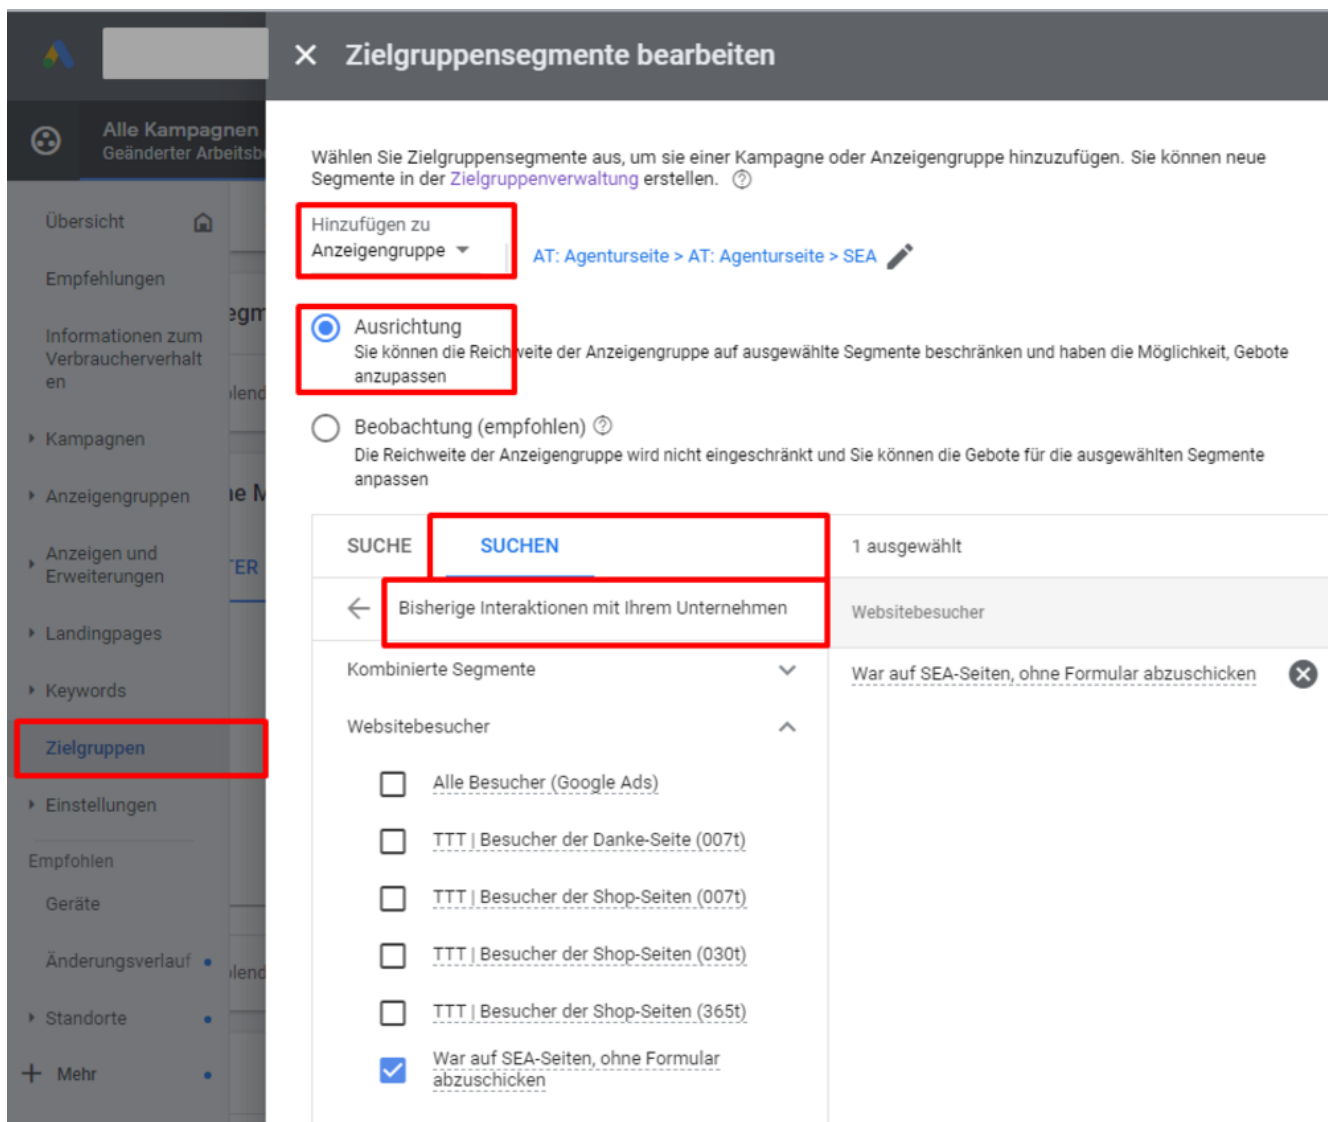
Alle Kampagnen
Geänderter Arbeitsb

Übersicht

Empfehlungen

Informationen zum Verbraucherverhalten

Kampagnen

Anzeigengruppen

Anzeigen und Erweiterungen

Landingpages

Keywords

Zielgruppen

Einstellungen

Empfohlen

Geräte

Änderungsverlauf

Standorte

Mehr

egm
lend
ie M
ER
lend

Zielgruppensegmente bearbeiten

Wählen Sie Zielgruppensegmente aus, um sie einer Kampagne oder Anzeigengruppe hinzuzufügen. Sie können neue Segmente in der Zielgruppenverwaltung erstellen.

Hinzufügen zu
Anzeigengruppe

AT: Agenturseite > AT: Agenturseite > SEA

Ausrichtung
Sie können die Reichweite der Anzeigengruppe auf ausgewählte Segmente beschränken und haben die Möglichkeit, Gebote anzupassen

Beobachtung (empfohlen)
Die Reichweite der Anzeigengruppe wird nicht eingeschränkt und Sie können die Gebote für die ausgewählten Segmente anpassen

SUCHE

SUCHEN

1 ausgewählt

Bisherige Interaktionen mit Ihrem Unternehmen

Websitebesucher

Kombinierte Segmente

War auf SEA-Seiten, ohne Formular abzuschicken

Websitebesucher

Alle Besucher (Google Ads)

TTT | Besucher der Danke-Seite (007t)

TTT | Besucher der Shop-Seiten (007t)

TTT | Besucher der Shop-Seiten (030t)

TTT | Besucher der Shop-Seiten (365t)

War auf SEA-Seiten, ohne Formular abzuschicken